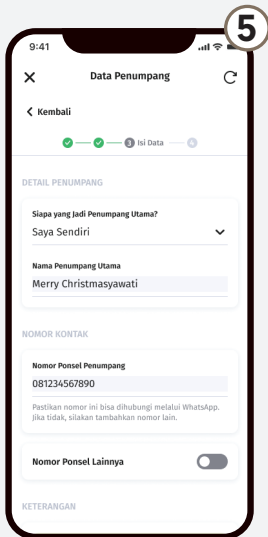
5

9:41

Data Penumpang

Kembali

3 Isi Data 4

DETAIL PENUMPANG

Siapa yang Jadi Penumpang Utama?

Saya Sendiri

Nama Penumpang Utama

Merry Christmasyawati

NOMOR KONTAK

Nomor Ponsel Penumpang

081234567890

Pastikan nomor ini bisa dihubungi melalui WhatsApp. Jika tidak, silakan tambahkan nomor lain.

Nomor Ponsel Lainnya

KETERANGAN